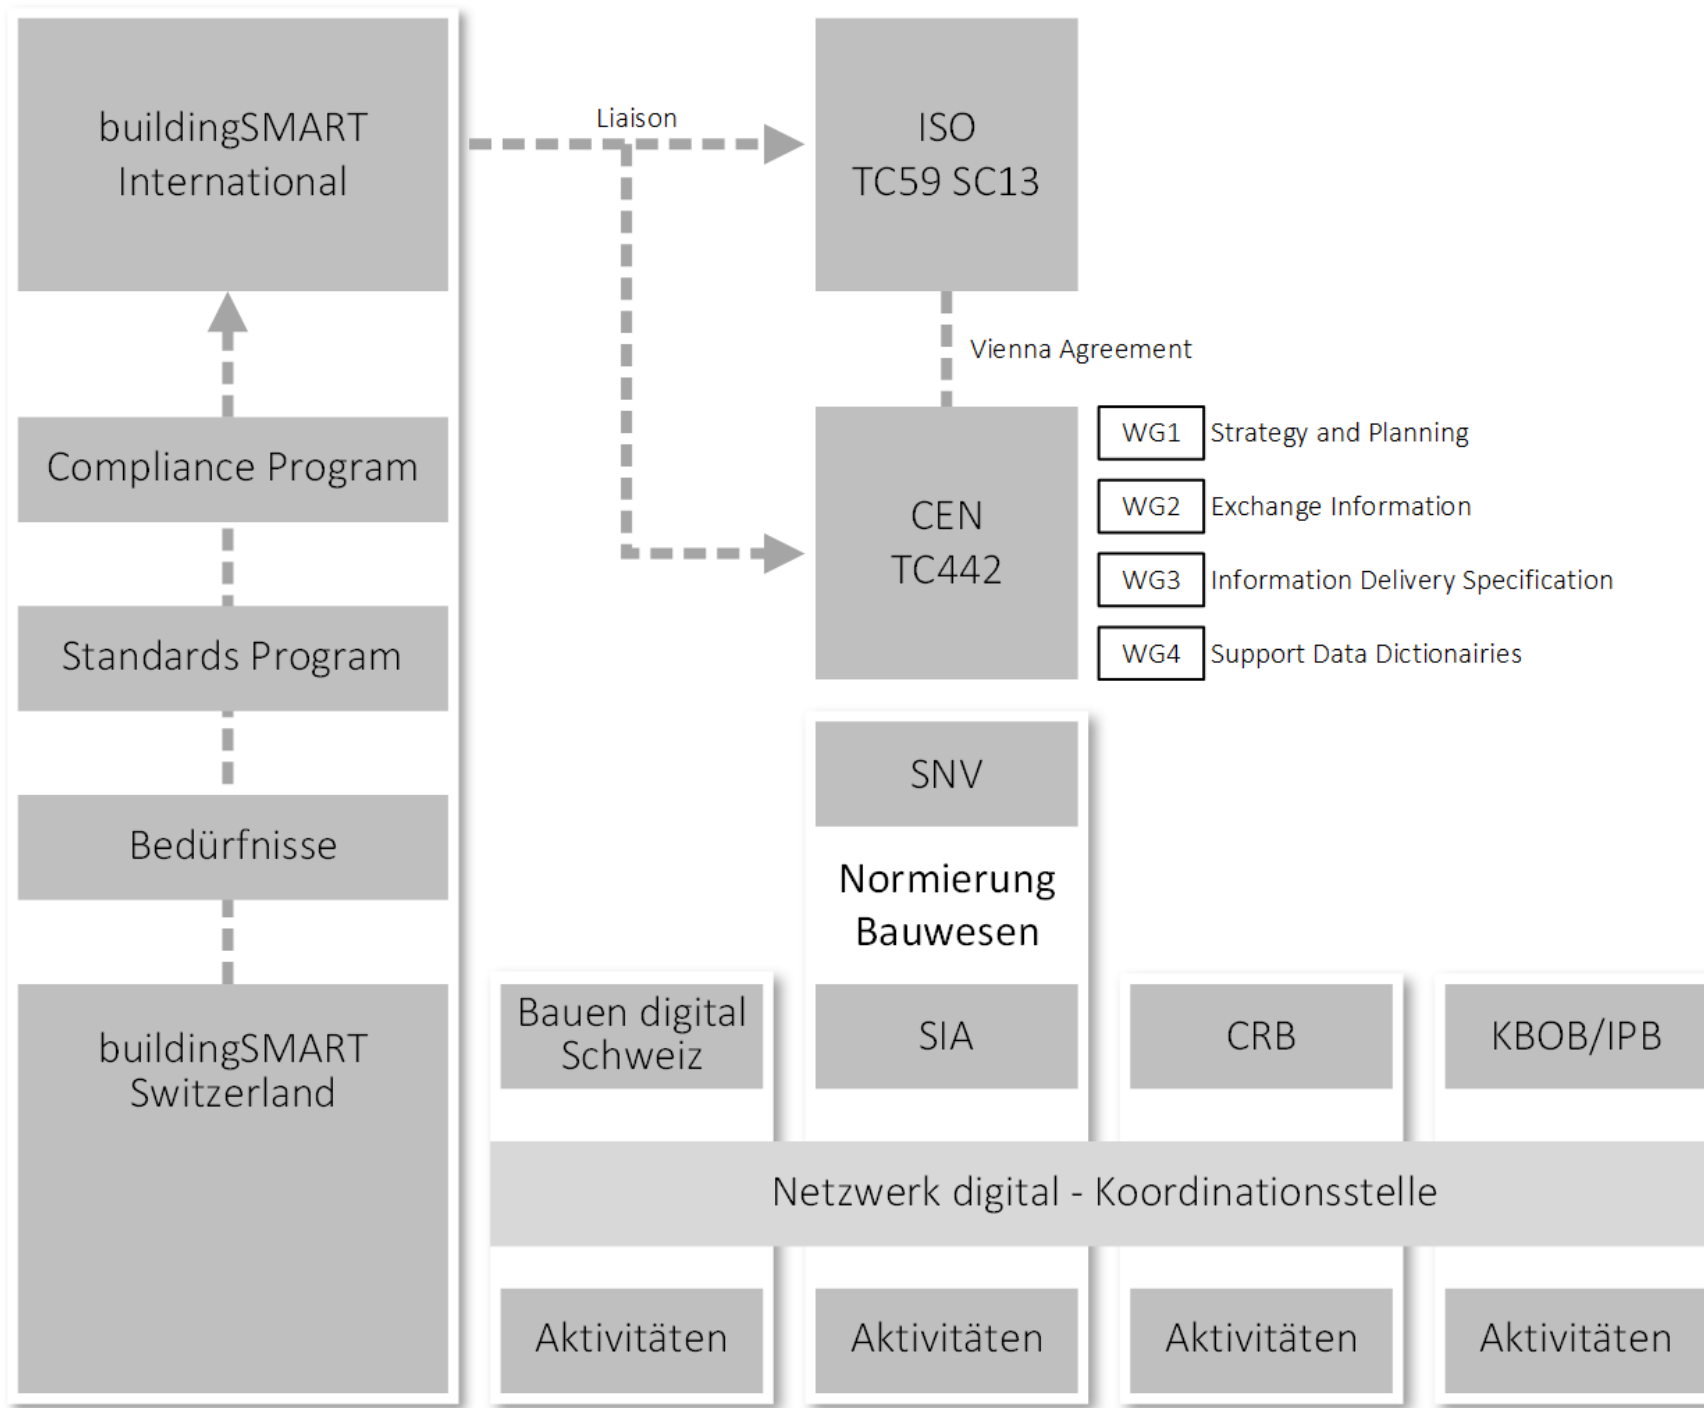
buildingSMART International

Compliance Program

Standards Program

Bedürfnisse

buildingSMART Switzerland

Liaison

ISO TC59 SC13

Vienna Agreement

CEN TC442

WG1 Strategy and Planning

WG2 Exchange Information

WG3 Information Delivery Specification

WG4 Support Data Dictionairies

SNV

Normierung Bauwesen

Bauen digital Schweiz

SIA

CRB

KBOB/IPB

Netzwerk digital - Koordinationsstelle

Aktivitäten

Aktivitäten

Aktivitäten

Aktivitäten